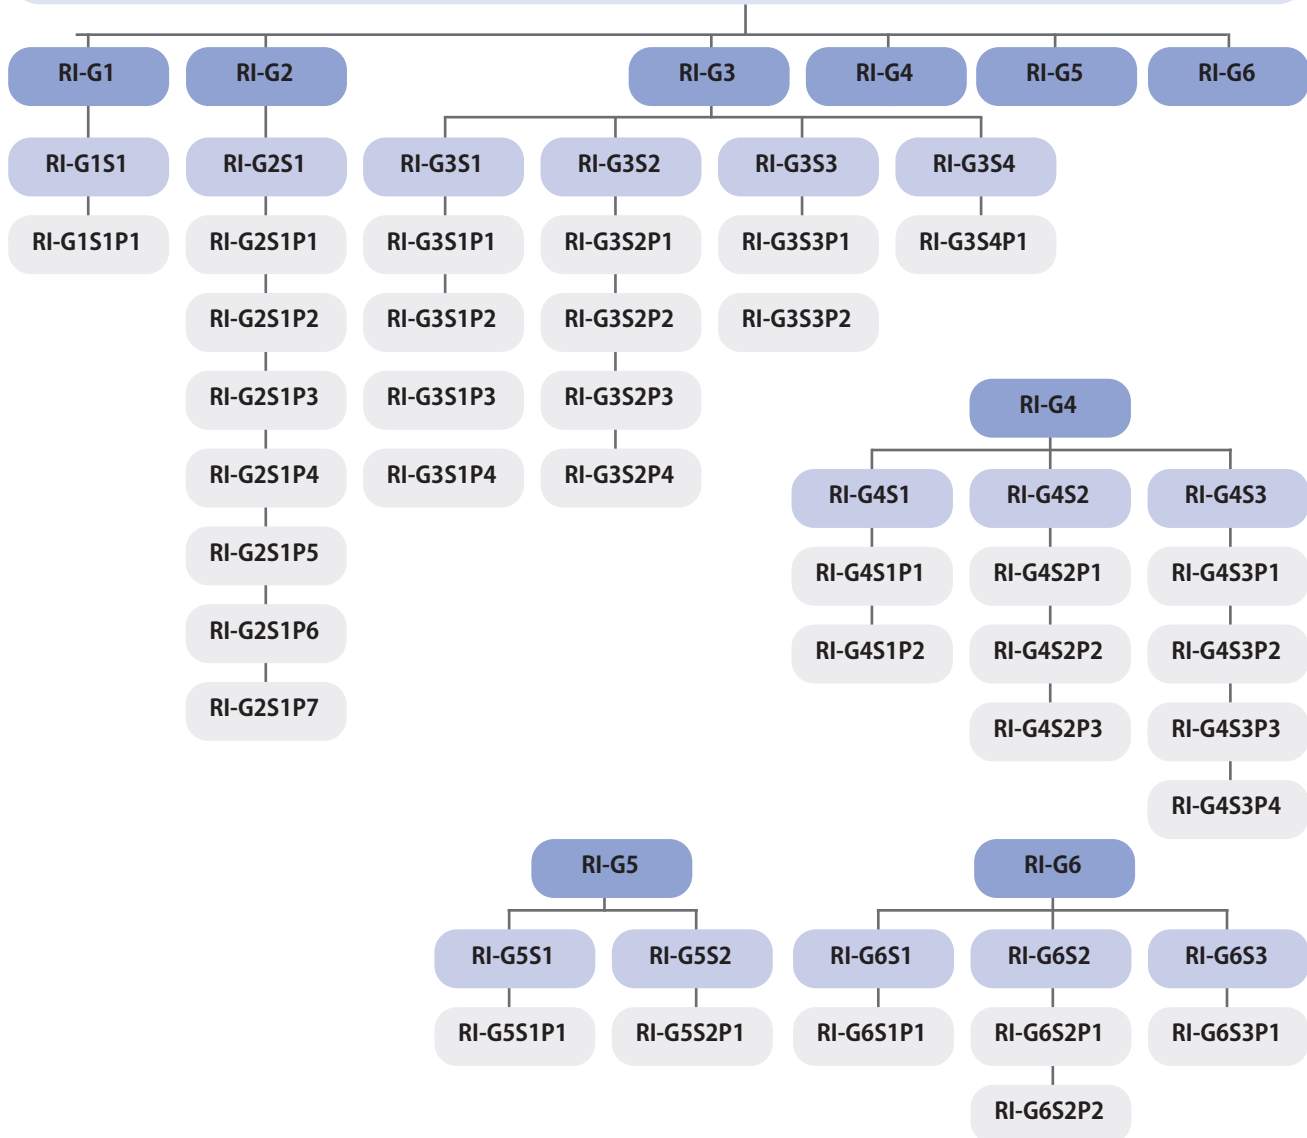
RI-G1
RI-G2
RI-G3
RI-G4
RI-G5
RI-G6

RI-G1S1
RI-G1S1P1

RI-G2S1
RI-G2S1P1
RI-G2S1P2
RI-G2S1P3
RI-G2S1P4
RI-G2S1P5
RI-G2S1P6
RI-G2S1P7

RI-G3S1
RI-G3S1P1
RI-G3S1P2
RI-G3S1P3
RI-G3S1P4

RI-G3S2
RI-G3S2P1
RI-G3S2P2
RI-G3S2P3
RI-G3S2P4

RI-G3S3
RI-G3S3P1
RI-G3S3P2

RI-G3S4
RI-G3S4P1

RI-G4
RI-G4S1
RI-G4S1P1
RI-G4S1P2
RI-G4S2
RI-G4S2P1
RI-G4S2P2
RI-G4S2P3
RI-G4S3
RI-G4S3P1
RI-G4S3P2
RI-G4S3P3
RI-G4S3P4

RI-G5
RI-G5S1
RI-G5S1P1
RI-G5S2
RI-G5S2P1

RI-G6
RI-G6S1
RI-G6S1P1
RI-G6S2
RI-G6S2P1
RI-G6S2P2
RI-G6S3
RI-G6S3P1